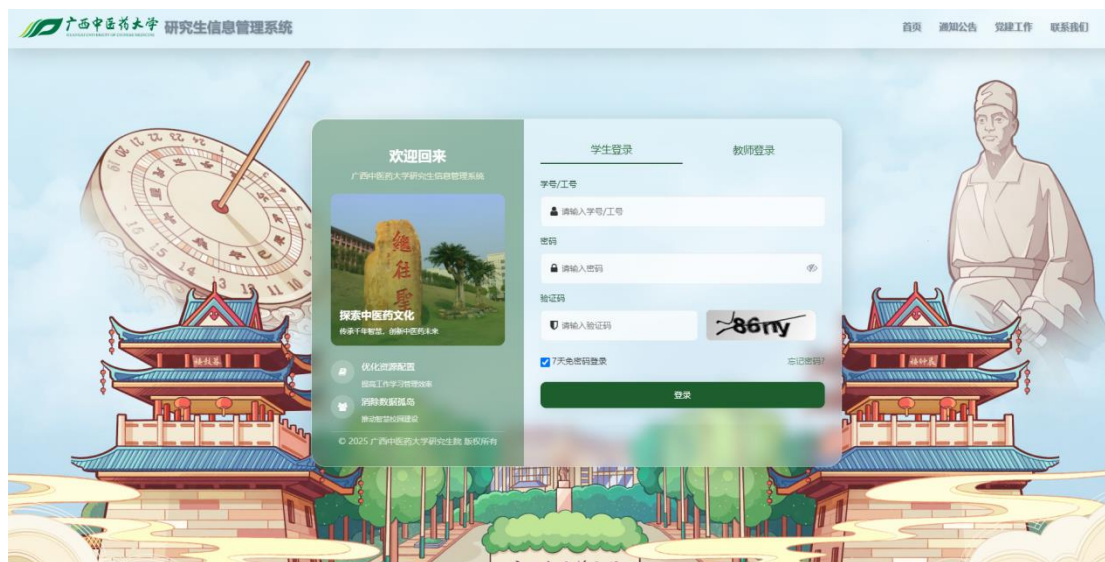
广西中医药大学 研究生信息管理系统

首页 通知公告 党建工作 联系我们

欢迎回来

广西中医药大学研究生信息管理系统

继往圣

探索中医药文化

传承千年智慧，创新中医药未来

优化资源配置

提高工作学习管理效率

消除数据孤岛

推动智慧校园建设

© 2025 广西中医药大学研究生院 版权所有

学生登录 教师登录

学号/工号

请输入学号/工号

密码

请输入密码

验证码

请输入验证码

86ny

7天免密码登录

忘记密码?

登录